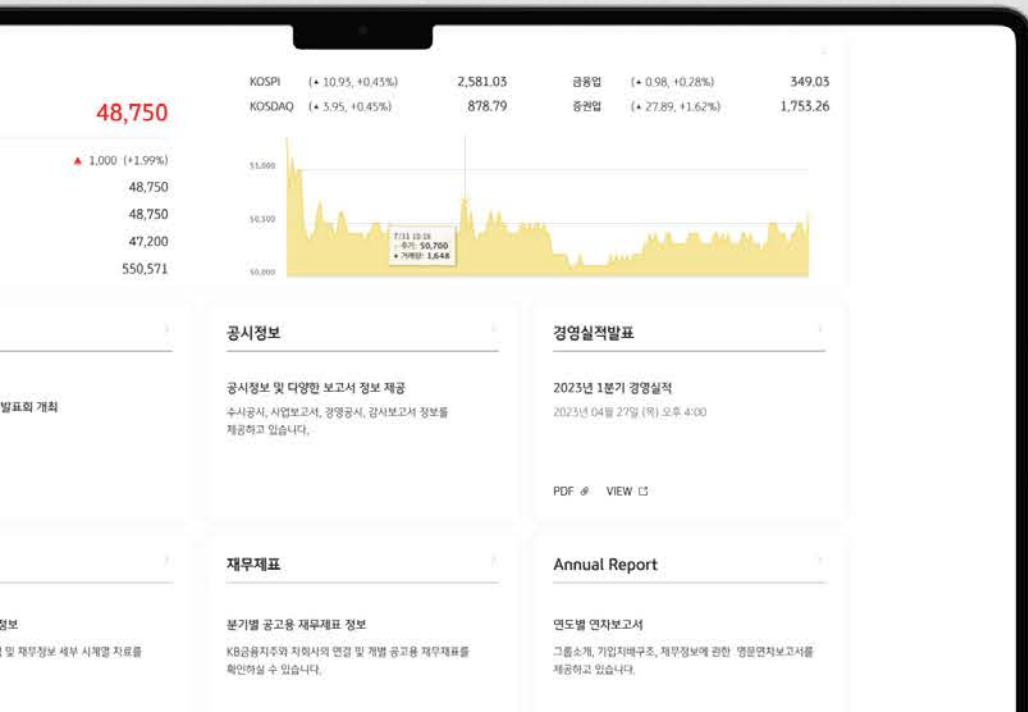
48,750

▲ 1,000 (+1.99%)
48,750
48,750
47,200
550,571

| KOSPI | (▲ 10.95, +0.43%) | 2,581.03 | 금융업 | (▲ 0.98, +0.28%) | 349.03 |
|---|---|---|---|---|---|
| KOSDAQ | (▲ 3.95, +0.45%) | 878.79 | 증권업 | (▲ 27.89, +1.62%) | 1,753.26 |

51,000
50,500
50,000

7/11 10:16
주가: 50,700
거래량: 1,648

발표회 개최

공시정보

공시정보 및 다양한 보고서 정보 제공

수시공시, 사업보고서, 경영공시, 감사보고서 정보를 제공하고 있습니다.

경영실적발표

2023년 1분기 경영실적

2023년 04월 27일 (목) 오후 4:00

PDF VIEW

정보

및 재무정보 세부 시계열 자료를

재무제표

분기별 공고용 재무제표 정보

KB금융지주와 자회사의 연결 및 개별 공고용 재무제표를 확인하실 수 있습니다.

Annual Report

연도별 연차보고서

그룹소개, 기업지배구조, 재무정보에 관한 영문연차보고서를 제공하고 있습니다.